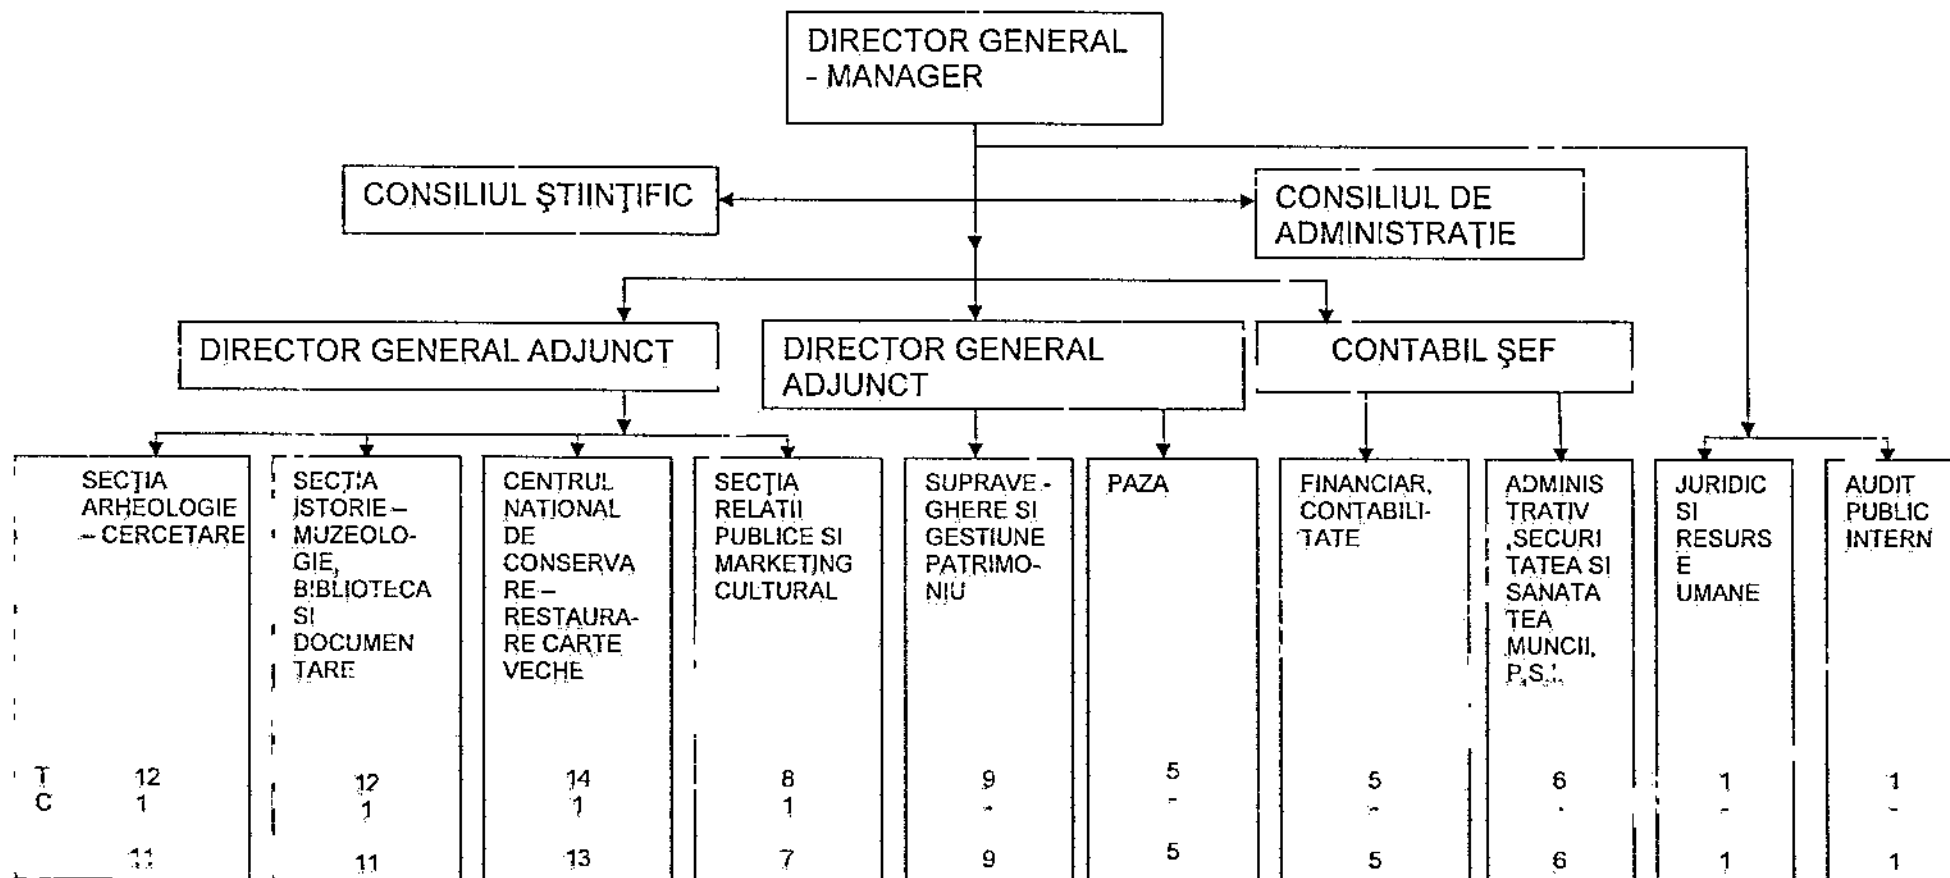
DIRECTOR GENERAL - MANAGER

CONSILIUL ŞTIINŢIFIC

CONSILIUL DE ADMINISTRAŢIE

DIRECTOR GENERAL ADJUNCT

DIRECTOR GENERAL ADJUNCT

CONTABIL ŞEF

SECŢIA ARHEOLOGIE – CERCETARE

SECŢIA ISTORIE – MUZEOLOGIE, BIBLIOTECA SI DOCUMENTARE

CENTRUL NATIONAL DE CONSERVARE – RESTAURARE CARTE VECHE

SECŢIA RELATII PUBLICE SI MARKETING CULTURAL

SUPRAVEGHERE SI GESTIUNE PATRIMONIU

PAZA

FINANCIAR, CONTABILITATE

ADMINISTRATIV ,SECURITATEA SI SANATATEA MUNCII, P.S.I.

JURIDIC SI RESURSE UMANE

AUDIT PUBLIC INTERN

| | | | | | | | | | | |
|---|---|---|---|---|---|---|---|---|---|---|
| T | 12 | 12 | 14 | 8 | 9 | 5 | 5 | 6 | 1 | 1 |
| C | 1 | 1 | 1 | 1 | - | - | - | - | - | - |
| | 11 | 11 | 13 | 7 | 9 | 5 | 5 | 6 | 1 | 1 |